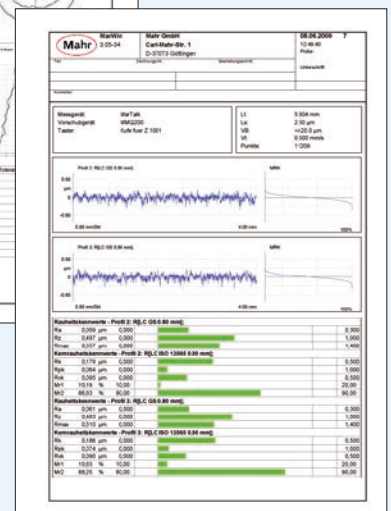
Mahr

MarWin
3.05-34

Mahr GmbH
Carl-Mahr-Str. 1
D-37073 Göttingen

08.06.2009 7
12:48:40
Prüfer:

Unterschrift

Messgerät: MarTalk
Vorschubgerät: WMG200
Taster: Kufe fuer Z 1001

Lt: 5.604 mm
Ls: 2.50 µm
VB: +/-250.0 µm
Vt: 0.500 mm/s
Punkte: 11209

Profil 2: R[LC GS 0.80 mm]

0.50
µm
0.00
-0.50

0.00 mm/Div 4.00 mm

MRK

100%

Profil 2: R[LC GS 0.80 mm]

0.50
µm
0.00
-0.50

0.00 mm/Div 4.00 mm

MRK

100%

Rauheitskennwerte - Profil 2: R[LC GS 0.80 mm]:

| | | | | |
|---|---|---|---|---|
| Ra | 0,059 | µm | 0,000 | 0,300 |
| Rz | 0,497 | µm | 0,000 | 1,000 |
| Rmax | 0,537 | µm | 0,000 | 1,400 |

Kernrauheitskennwerte - Profil 2: R[LC ISO 13565 0.80 mm]:

| | | | | |
|---|---|---|---|---|
| Rk | 0,179 | µm | 0,000 | 0,500 |
| Rpk | 0,064 | µm | 0,000 | 1,000 |
| Rvk | 0,095 | µm | 0,000 | 0,500 |
| Mr1 | 10,19 | % | 10,00 | 20,00 |
| Mr2 | 86,53 | % | 80,00 | 90,00 |

Rauheitskennwerte - Profil 2: R[LC GS 0.80 mm]:

| | | | | |
|---|---|---|---|---|
| Ra | 0,061 | µm | 0,000 | 0,300 |
| Rz | 0,483 | µm | 0,000 | 1,000 |
| Rmax | 0,510 | µm | 0,000 | 1,400 |

Kernrauheitskennwerte - Profil 2: R[LC ISO 13565 0.80 mm]:

| | | | | |
|---|---|---|---|---|
| Rk | 0,186 | µm | 0,000 | 0,500 |
| Rpk | 0,074 | µm | 0,000 | 1,000 |
| Rvk | 0,090 | µm | 0,000 | 0,500 |
| Mr1 | 10,03 | % | 10,00 | 20,00 |
| Mr2 | 88,25 | % | 80,00 | 90,00 |